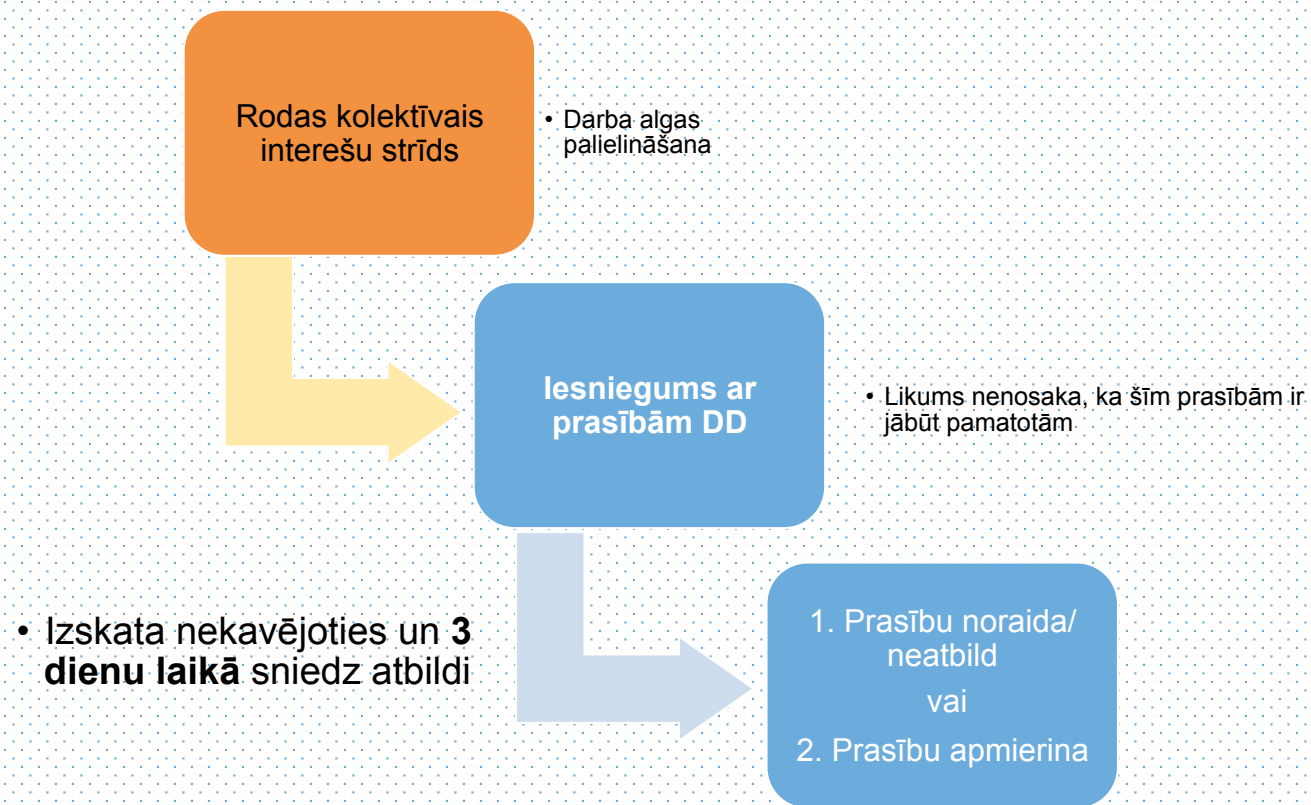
Rodas kolektīvais interešu strīds

• Darba algas palielināšana

Iesniegums ar prasībām DD

• Likums nenosaka, ka šīm prasībām ir jābūt pamatotām

• Izskata nekavējoties un **3 dienu laikā** sniedz atbildi

1. Prasību noraida/ neatbild

vai

2. Prasību apmierina